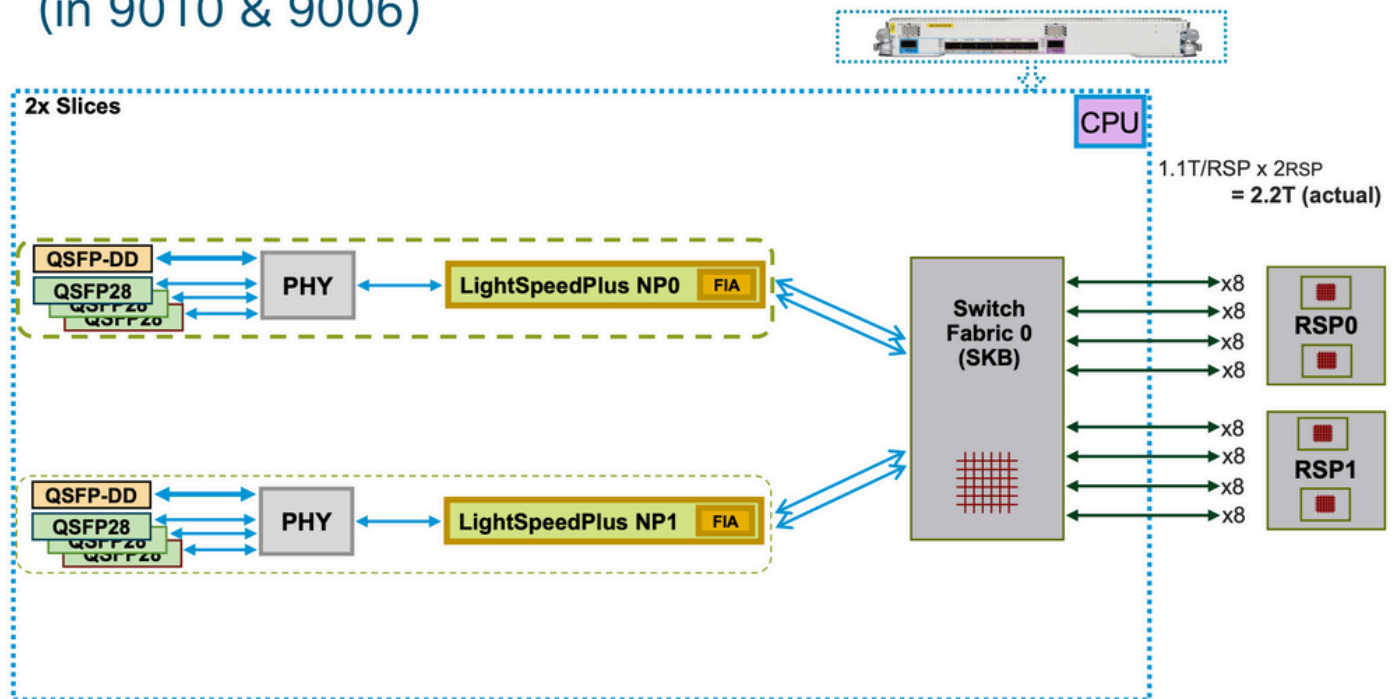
(in 9010 & 9006)

2x Slices

CPU

1.1T/RSP x 2RSP
= 2.2T (actual)

QSFP-DD
QSFP28
QSFP28
QSFP28
PHY
LightSpeedPlus NP0
FIA

QSFP-DD
QSFP28
QSFP28
QSFP28
PHY
LightSpeedPlus NP1
FIA

Switch Fabric 0 (SKB)

x8
x8
x8
x8
x8
x8
x8
x8

RSP0
RSP1